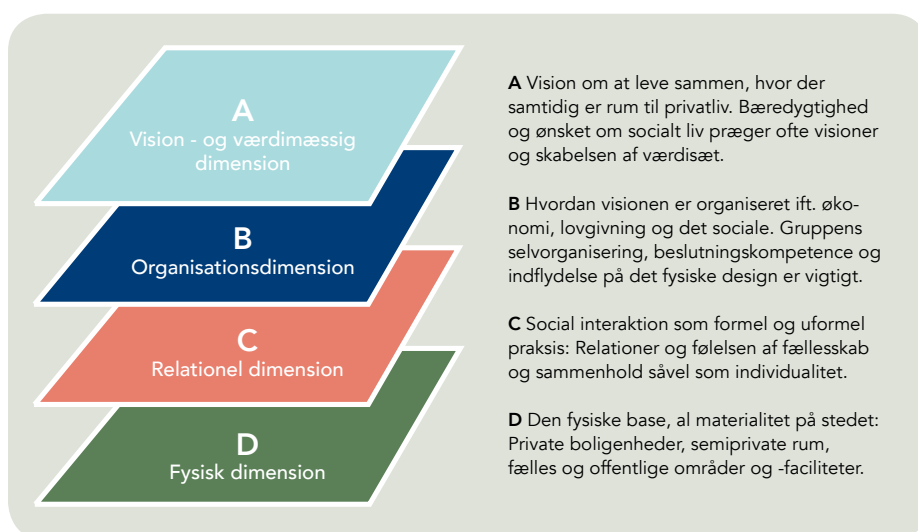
A
Vision - og værdimæssig dimension

B
Organisationsdimension

C
Relationel dimension

D
Fysisk dimension

**A** Vision om at leve sammen, hvor der samtidig er rum til privatliv. Bæredygtighed og ønsket om socialt liv præger ofte visioner og skabelsen af værdisæt.

**B** Hvordan visionen er organiseret ift. økonomi, lovgivning og det sociale. Gruppens selvorganisering, beslutningskompetence og indflydelse på det fysiske design er vigtigt.

**C** Social interaktion som formel og uformel praksis: Relationer og følelsen af fællesskab og sammenhold såvel som individualitet.

**D** Den fysiske base, al materialitet på stedet: Private boligenheder, semiprivate rum, fælles og offentlige områder og -faciliteter.